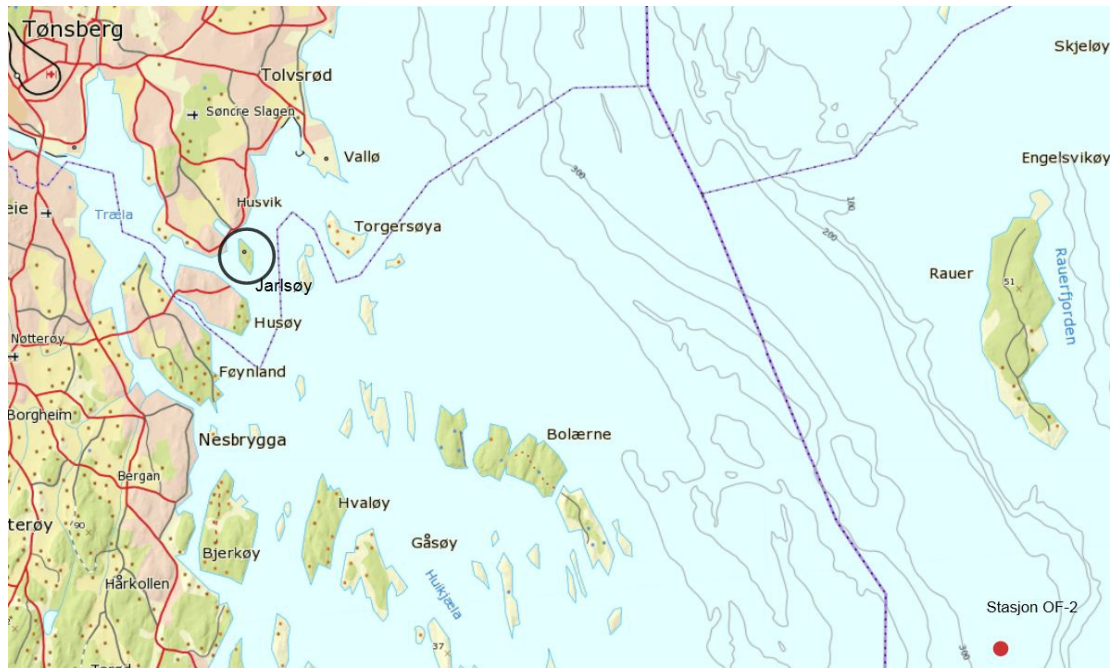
Tønsberg
Tolvsrød
Søndre Slagen
Vallø
Skjeløy
Engelsvikøy
eie
Træla
Husvik
Torgersøya
300
100
200
Rauer
51
Rauerfjorden
Jarlsøy
Husøy
Nøtterøy
Føynland
Borgheim
Nesbrygga
Bolærne
Bergan
tterøy
90
Hvaløy
Bjerkøy
Gåsøy
Hulkjæla
Hårkollen
37
Stasjon OF-2
300